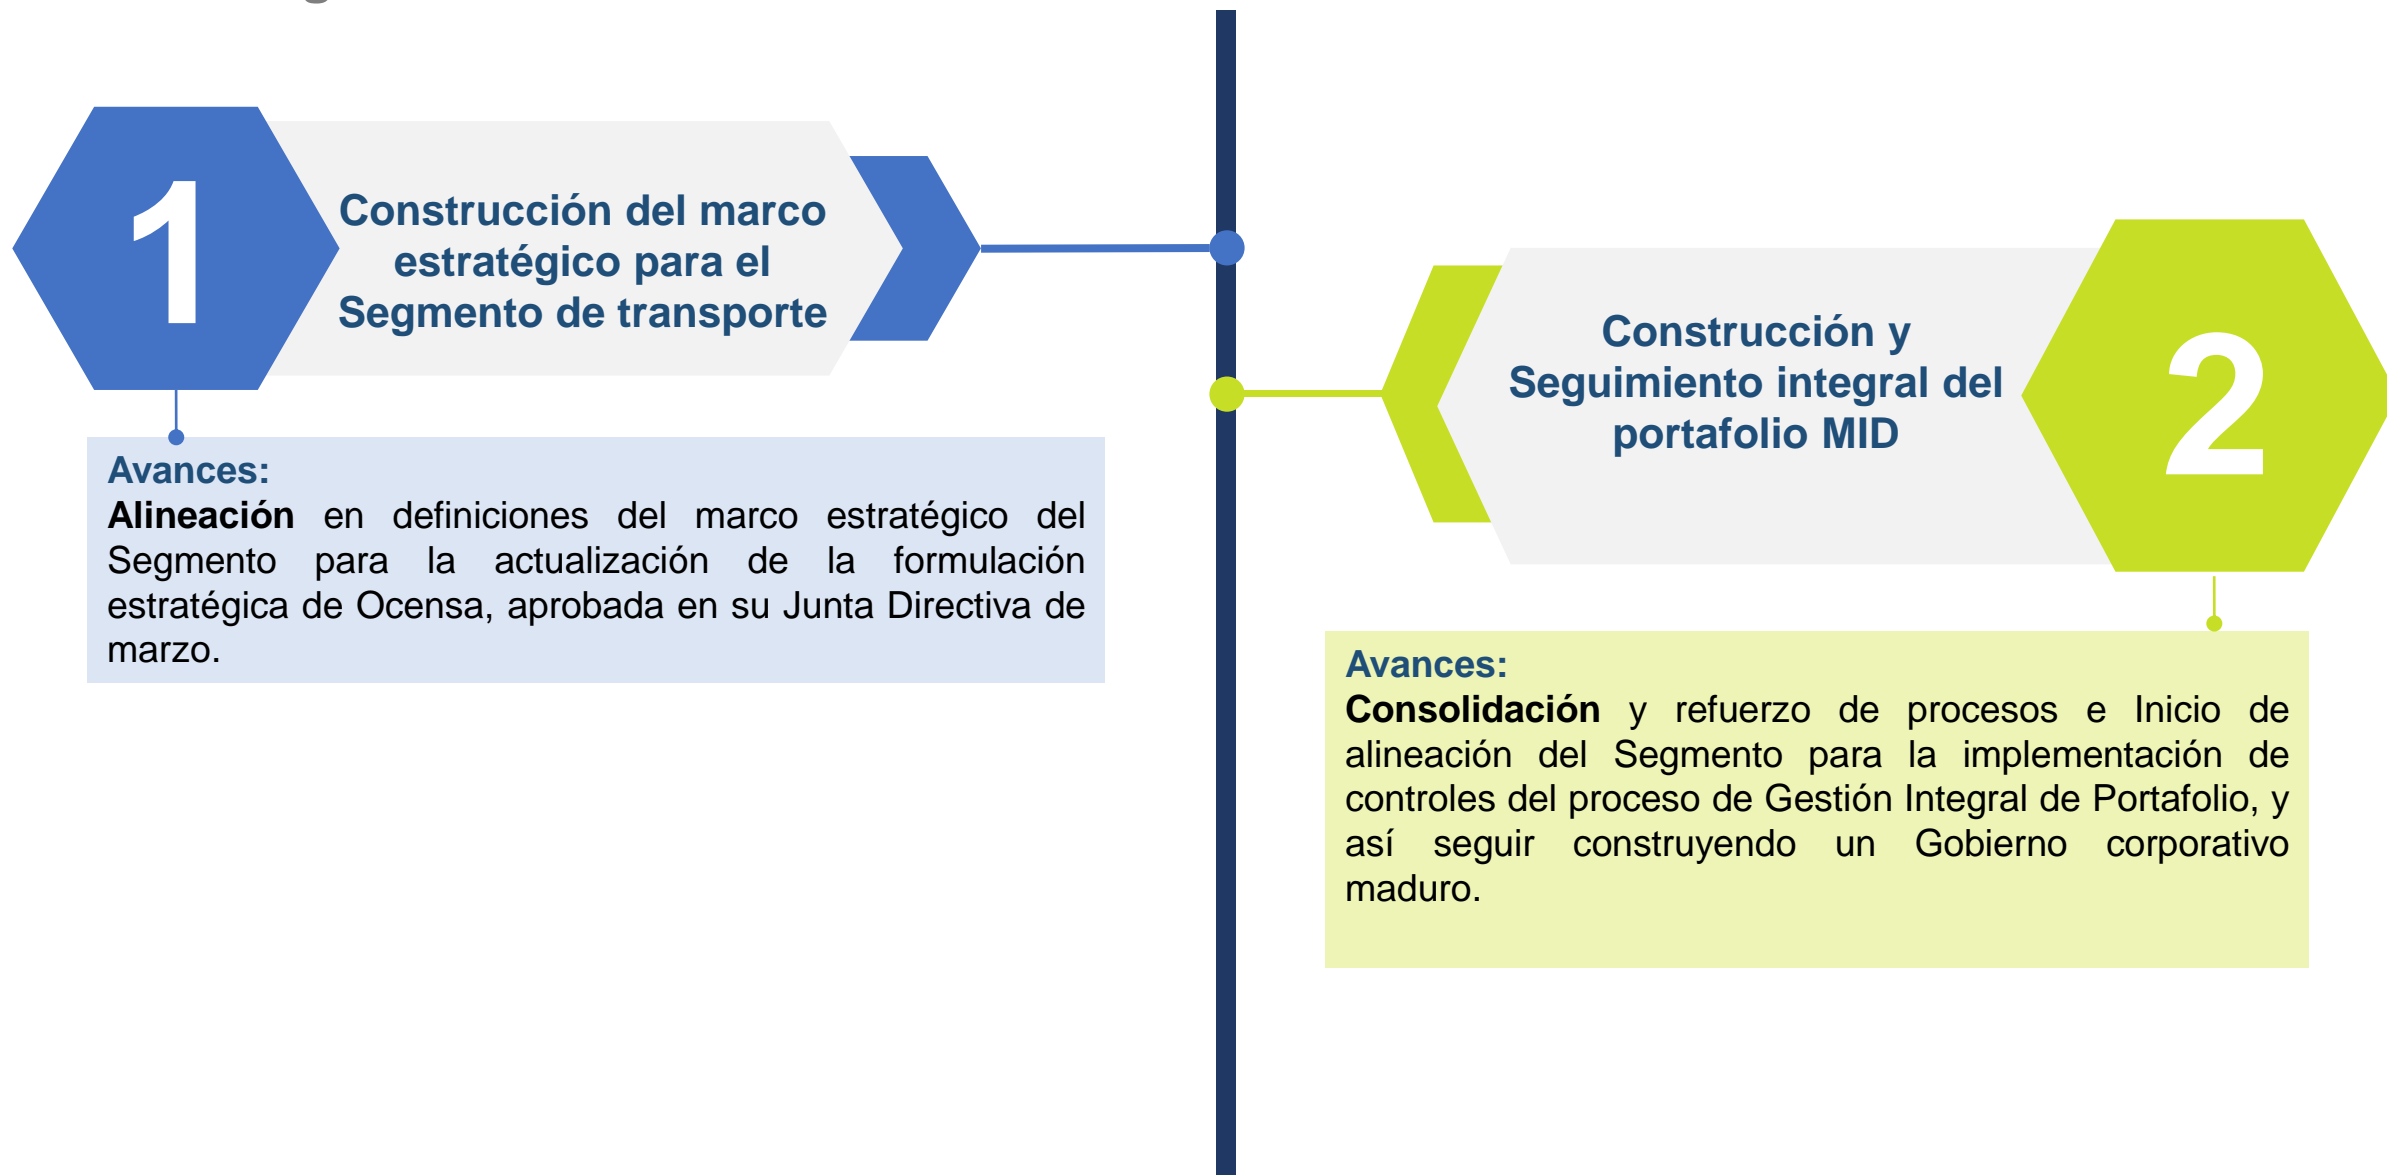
1

Construcción del marco estratégico para el Segmento de transporte

Avances:
**Alineación** en definiciones del marco estratégico del Segmento para la actualización de la formulación estratégica de Ocensa, aprobada en su Junta Directiva de marzo.

Construcción y Seguimiento integral del portafolio MID

2

Avances:
**Consolidación** y refuerzo de procesos e Inicio de alineación del Segmento para la implementación de controles del proceso de Gestión Integral de Portafolio, y así seguir construyendo un Gobierno corporativo maduro.